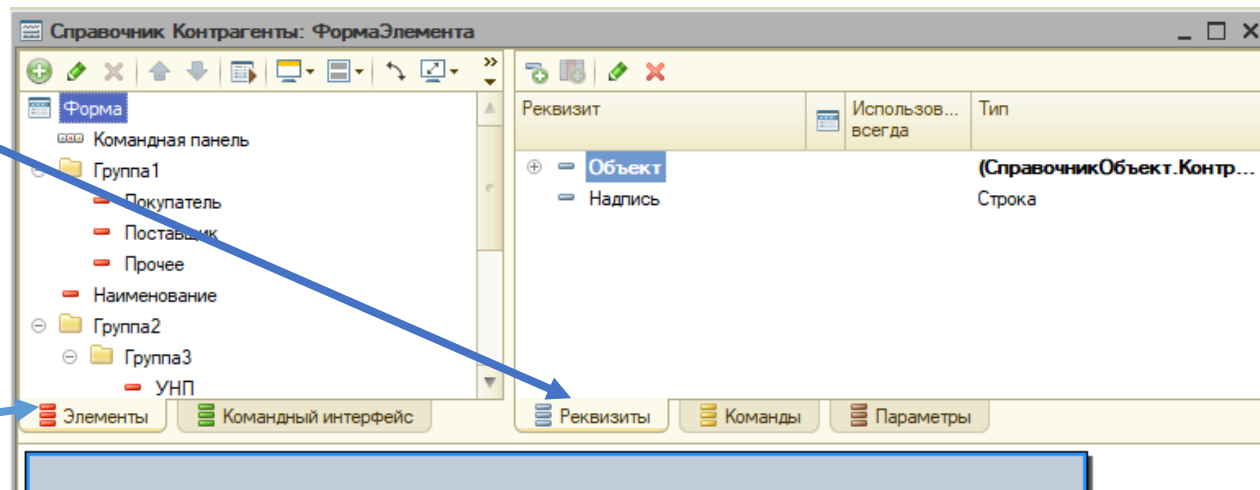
Справочник Контрагенты: ФормаЭлемента

Форма
Командная панель
Группа1
Покупатель
Поставщик
Прочее
Наименование
Группа2
Группа3
УНП

Элементы | Командный интерфейс

| Реквизит | | Использов... всегда | Тип |
|---|---|---|---|
| Объект | | | (СправочникОбъект.Контр... |
| Надпись | | | Строка |

Реквизиты | Команды | Параметры